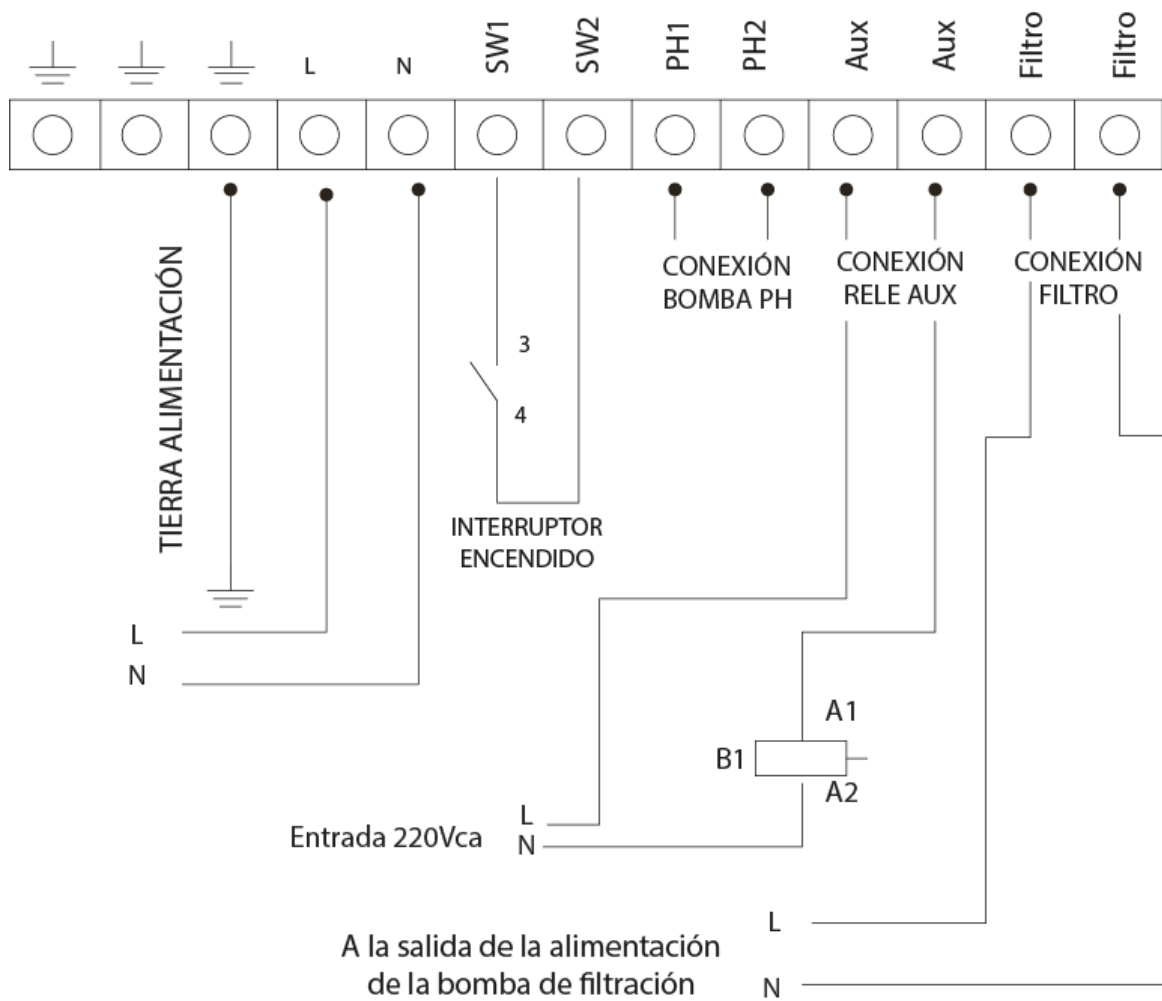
L N SW1 SW2 PH1 PH2 Aux Aux Filtro Filtro

TIERRA ALIMENTACIÓN

3
4

INTERRUPTOR ENCENDIDO

CONEXIÓN BOMBA PH

CONEXIÓN RELE AUX

CONEXIÓN FILTRO

L
N

A1
B1
A2

Entrada 220Vca
L
N

L
A la salida de la alimentación de la bomba de filtración
N